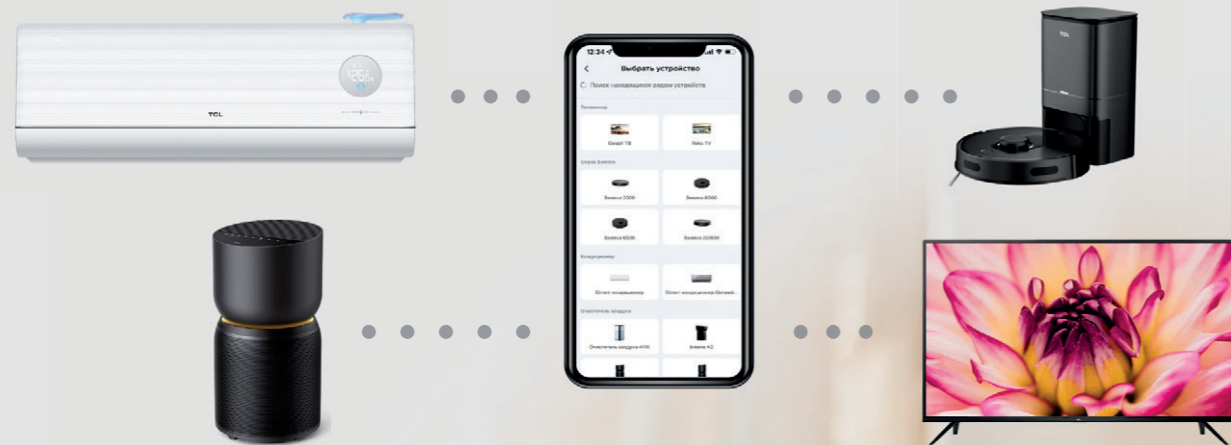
TCL

12:34

Выбрать устройство

Поиск находящихся рядом устройств

Телевизор

Смарт ТВ

Roku TV

Серия Sweevа

Sweeva 2000

Sweeva 6000

Sweeva 6500

Sweeva 2000M

Кондиционер

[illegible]

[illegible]

Очиститель воздуха

Очиститель воздуха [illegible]

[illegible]

TCL